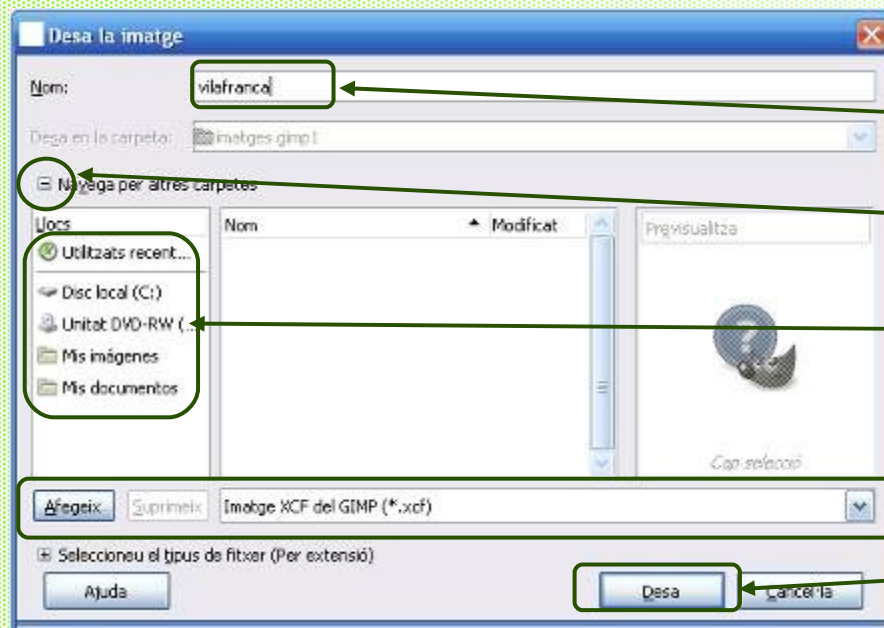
Desa la imatge

Nom: vilafranca

Desa en la carpeta: imatges gimp1

Navega per altres carpetes

| Llocs |
|---|
| Utilitzats recent... |
| Disc local (C:) |
| Unitat DVD-RW (... |
| Mis imágenes |
| Mis documentos |

Nom | Modificat

Previsualitza

Cap selecció

Afegeix Suprimeix Imatge XCF del GIMP (*.xcf)

Seleccioneu el tipus de fitxer (Per extensió)

Ajuda Desa Cancel·la